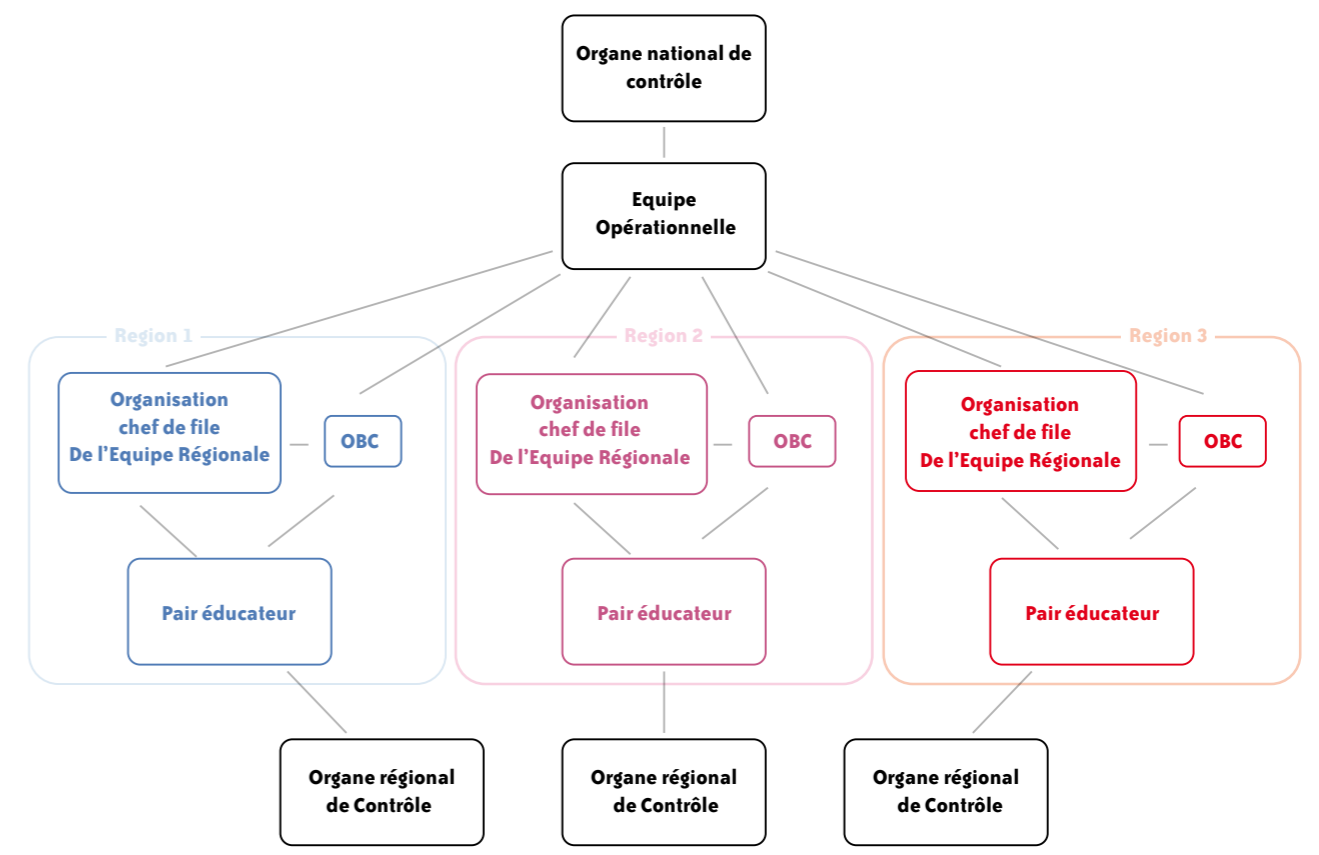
Organe national de contrôle

Equipe Opérationnelle

Region 1

Organisation chef de file De l'Equipe Régionale

OBC

Pair éducateur

Region 2

Organisation chef de file De l'Equipe Régionale

OBC

Pair éducateur

Region 3

Organisation chef de file De l'Equipe Régionale

OBC

Pair éducateur

Organe régional de Contrôle

Organe régional de Contrôle

Organe régional de Contrôle